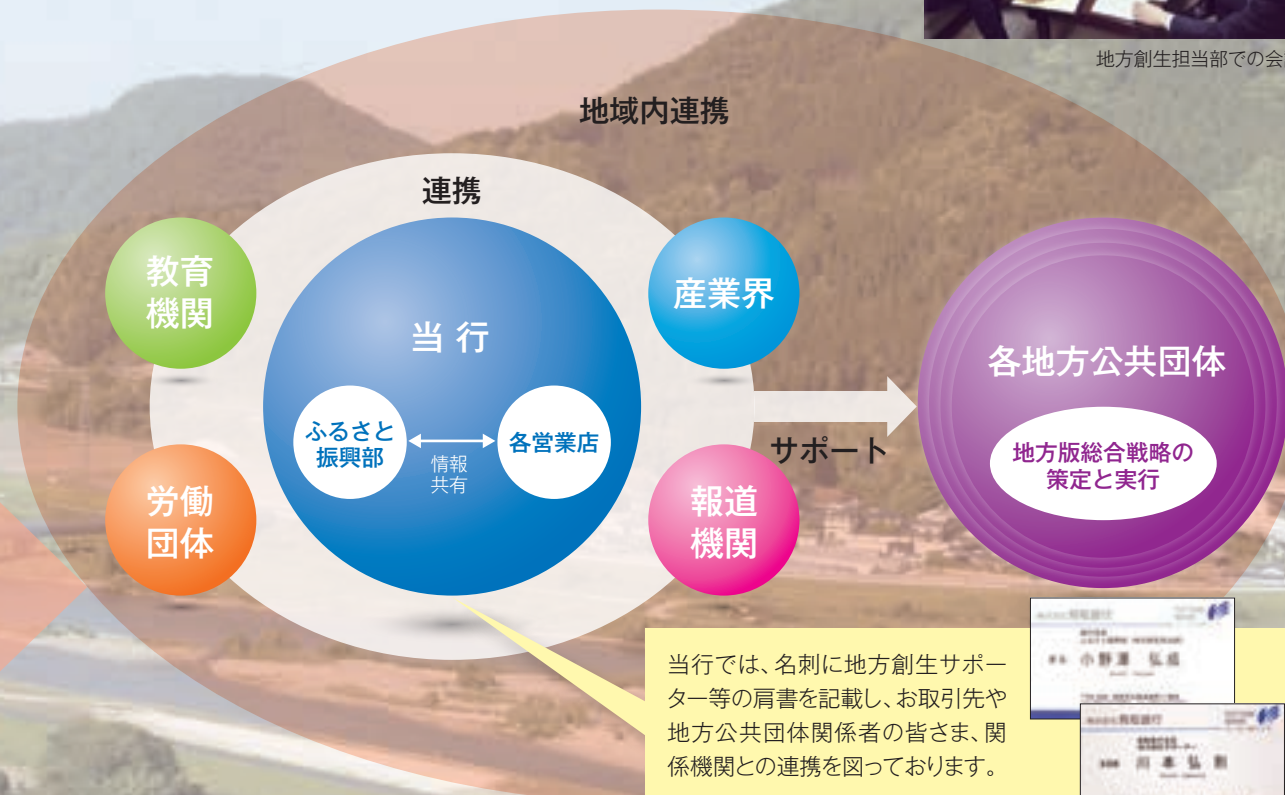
地方創生担当部での会

地域内連携

連携

教育機関

労働団体

当 行

ふるさと振興部

情報共有

各営業店

産業界

報道機関

サポート

各地方公共団体

地方版総合戦略の策定と実行

当行では、名刺に地方創生サポーター等の肩書を記載し、お取引先や地方公共団体関係者の皆さま、関係機関との連携を図っております。

株式会社 荘内銀行
小野瀬 弘成

株式会社 荘内銀行
川本 弘 則